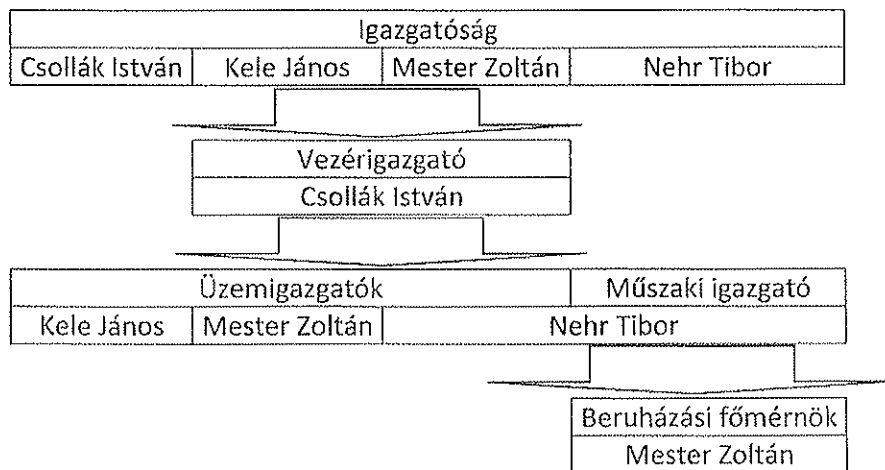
Igazgatóság

Csollák István | Kele János | Mester Zoltán | Nehr Tibor

Vezérigazgató

Csollák István

Üzemigazgatók | Műszaki igazgató

Kele János | Mester Zoltán | Nehr Tibor

Beruházási főmérnök

Mester Zoltán